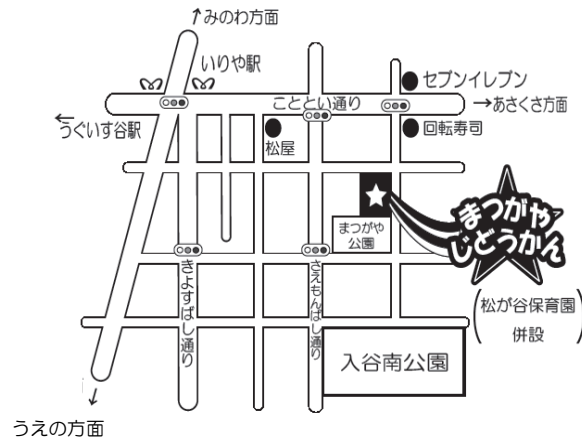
↑みのわ方面

いりや駅

セブンイレブン

ことといい通り

→あさくさ方面

←うぐいす谷駅

回転寿司

松屋

まつがや公園

まつがやじどうかん

きよすばし通り

さえもんばし通り

（松が谷保育園 併設）

入谷南公園

↓うえの方面